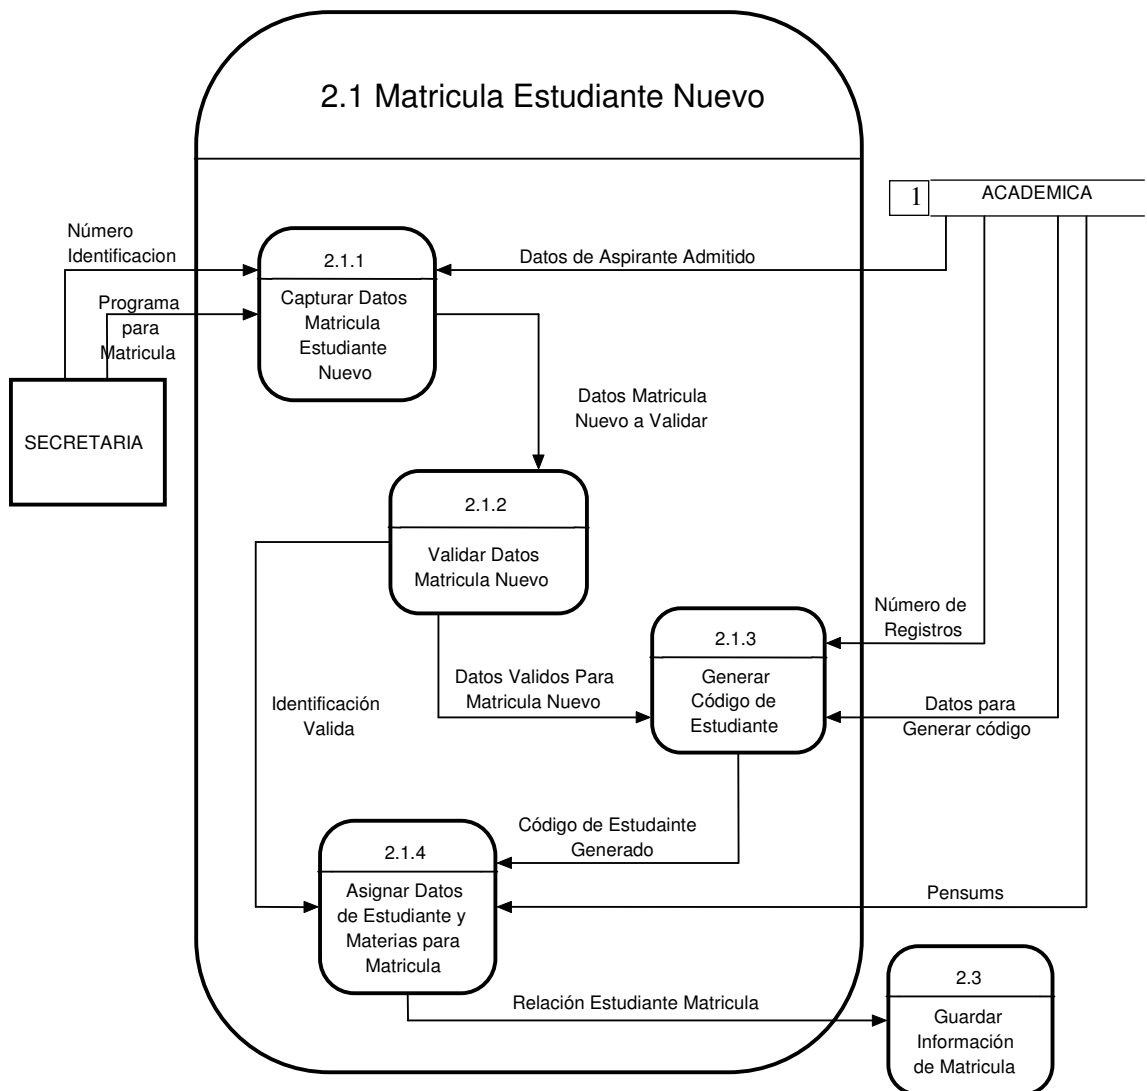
2.1 Matricula Estudiante Nuevo

1 ACADEMICA

Número Identificacion

Programa para Matricula

SECRETARIA

2.1.1

Capturar Datos Matricula Estudiante Nuevo

Datos de Aspirante Admitido

Datos Matricula Nuevo a Validar

2.1.2

Validar Datos Matricula Nuevo

Número de Registros

2.1.3

Generar Código de Estudiante

Identificación Valida

Datos Validos Para Matricula Nuevo

Datos para Generar código

Código de Estudainte Generado

2.1.4

Asignar Datos de Estudiante y Materias para Matricula

Pensums

Relación Estudiante Matricula

2.3

Guardar Información de Matricula